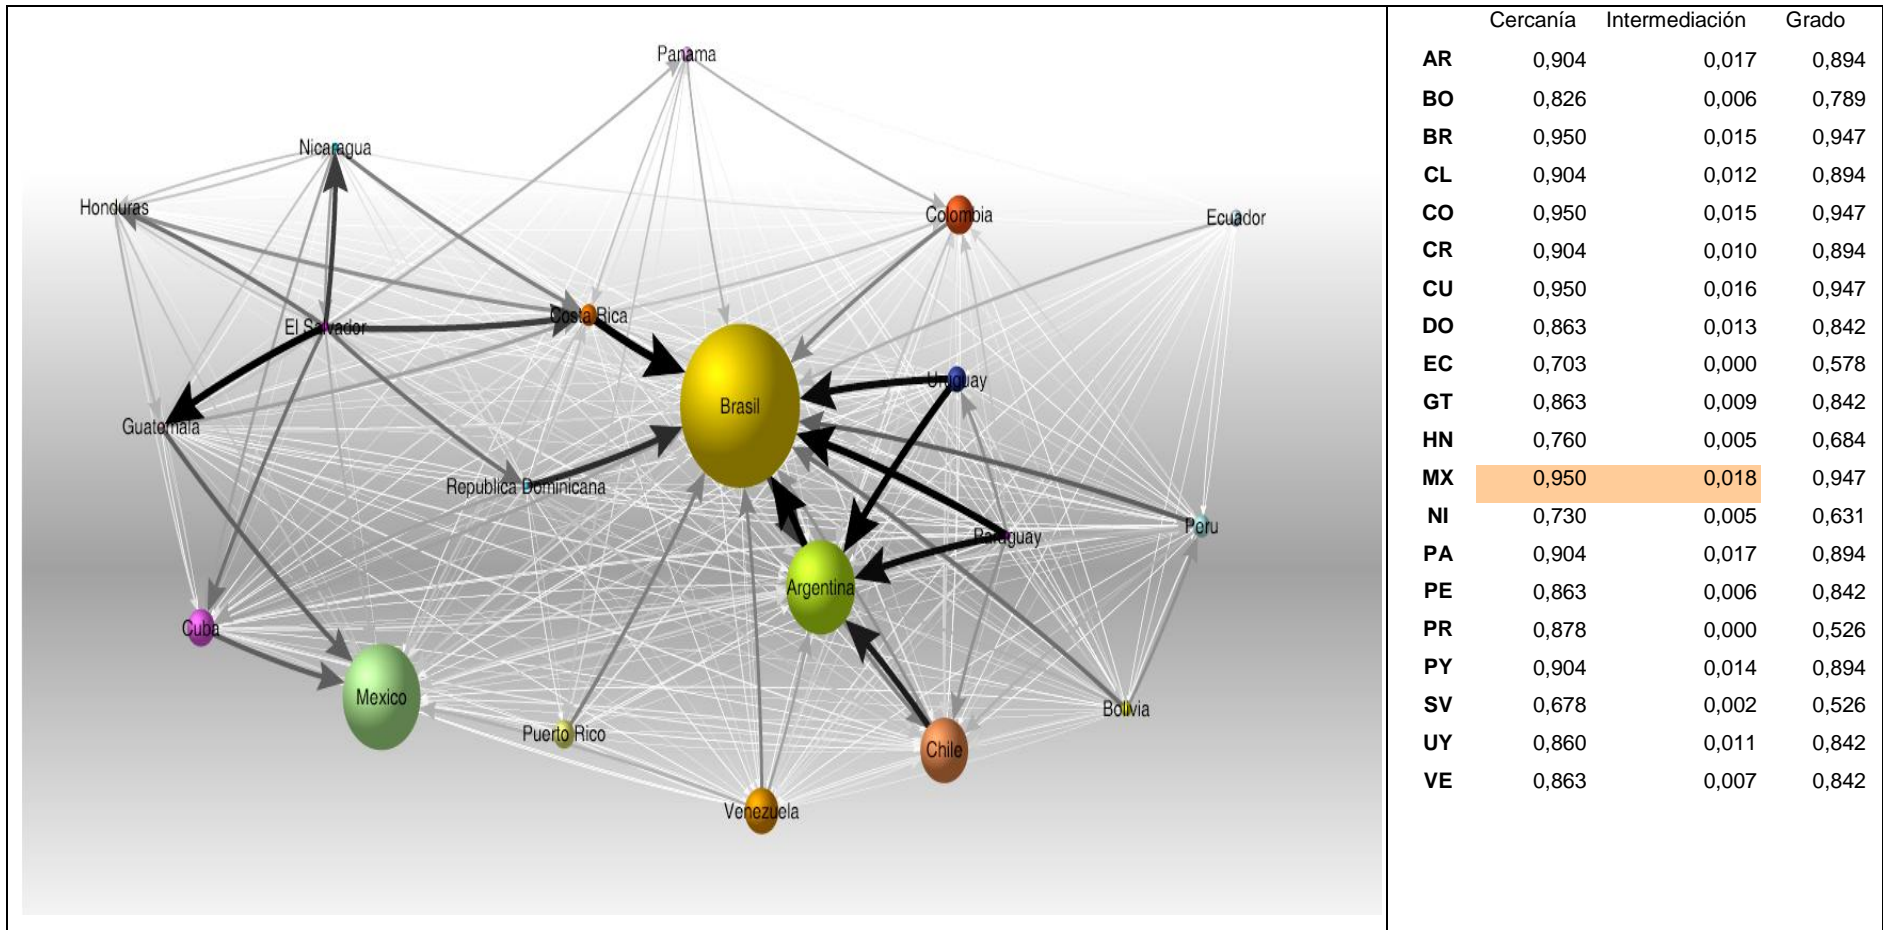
Panama
Nicaragua
Honduras
Colombia
Ecuador
El Salvador
Costa Rica
Brasil
Uruguay
Guatemala
Republica Dominicana
Paraguay
Peru
Argentina
Cuba
Mexico
Puerto Rico
Chile
Bolivia
Venezuela

| | Cercanía | Intermediación | Grado |
|---|---|---|---|
| AR | 0,904 | 0,017 | 0,894 |
| BO | 0,826 | 0,006 | 0,789 |
| BR | 0,950 | 0,015 | 0,947 |
| CL | 0,904 | 0,012 | 0,894 |
| CO | 0,950 | 0,015 | 0,947 |
| CR | 0,904 | 0,010 | 0,894 |
| CU | 0,950 | 0,016 | 0,947 |
| DO | 0,863 | 0,013 | 0,842 |
| EC | 0,703 | 0,000 | 0,578 |
| GT | 0,863 | 0,009 | 0,842 |
| HN | 0,760 | 0,005 | 0,684 |
| MX | 0,950 | 0,018 | 0,947 |
| NI | 0,730 | 0,005 | 0,631 |
| PA | 0,904 | 0,017 | 0,894 |
| PE | 0,863 | 0,006 | 0,842 |
| PR | 0,878 | 0,000 | 0,526 |
| PY | 0,904 | 0,014 | 0,894 |
| SV | 0,678 | 0,002 | 0,526 |
| UY | 0,860 | 0,011 | 0,842 |
| VE | 0,863 | 0,007 | 0,842 |